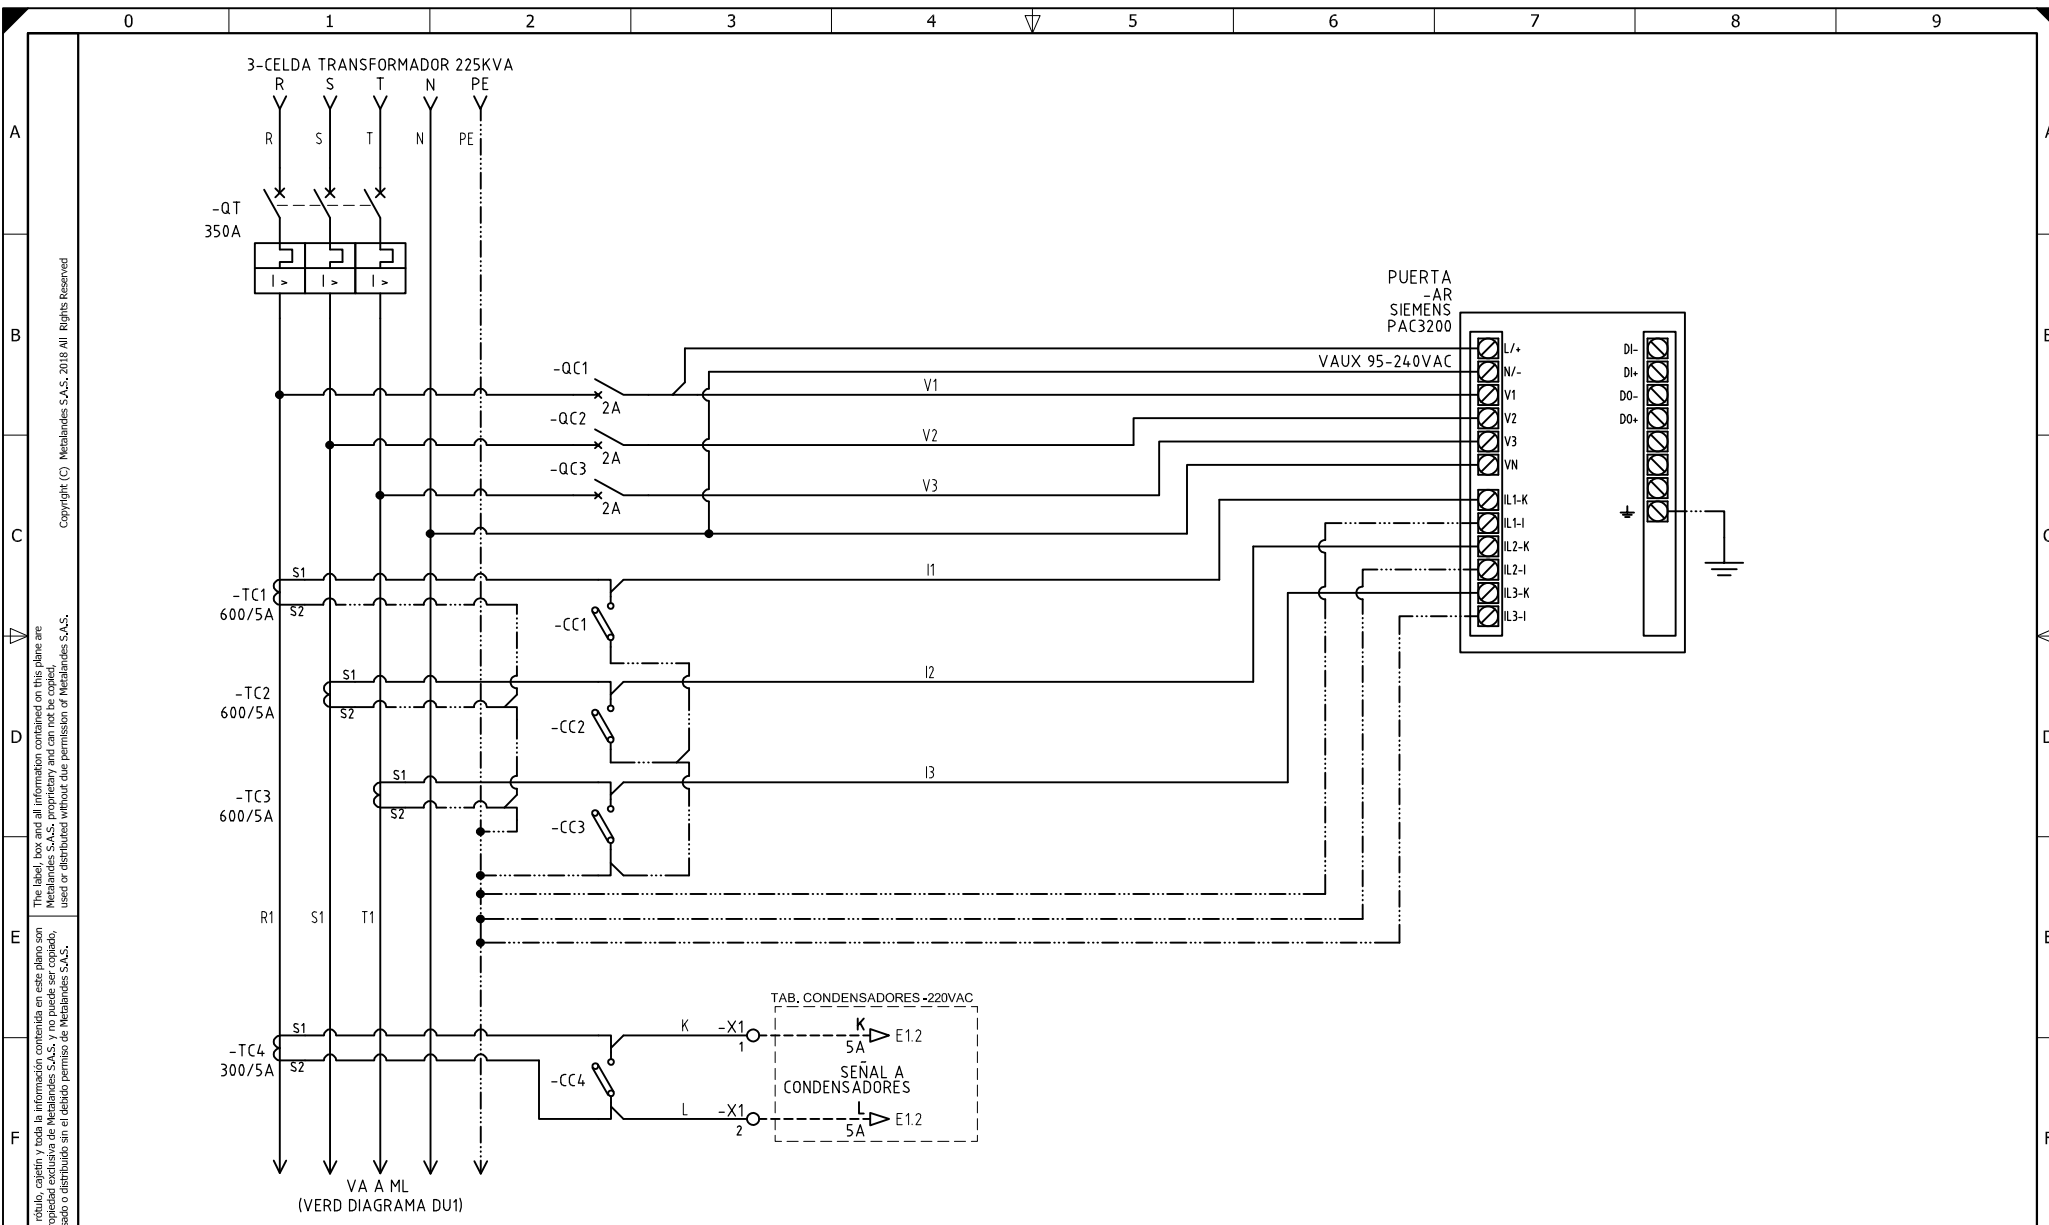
0 1 2 3 4 5 6 7 8 9

A B C D E F

Copyright (C) Metalandes S.A.S. 2018 All Rights Reserved

The label, box and all information contained on this plane are Metalandes S.A.S. proprietary and can not be copied, used or distributed without due permission of Metalandes S.A.S.

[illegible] rótulo, cajetín y toda la información contenida en este plano son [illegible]opiedad exclusiva de Metalandes S.A.S. y no puede ser copiado, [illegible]sado o distribuido sin el debido permiso de Metalandes S.A.S.

3-CELDA TRANSFORMADOR 225KVA
R S T N PE
R S T N PE

-QT
350A

I > I > I >

PUERTA
-AR
SIEMENS
PAC3200

VAUX 95-240VAC

L/+
N/-
V1
V2
V3
VN
IL1-K
IL1-I
IL2-K
IL2-I
IL3-K
IL3-I

DI-
DI+
DO-
DO+

-QC1
2A
-QC2
2A
-QC3
2A

V1
V2
V3

-TC1
600/5A
S1
S2

I1

-CC1

-TC2
600/5A
S1
S2

I2

-CC2

-TC3
600/5A
S1
S2

I3

-CC3

R1 S1 T1

TAB. CONDENSADORES -220VAC

-TC4
300/5A
S1
S2

-CC4

K -X1 1
K
5A
E1.2

SEÑAL A
CONDENSADORES

L -X1 2
L
5A
E1.2

VA A ML
(VERD DIAGRAMA DU1)